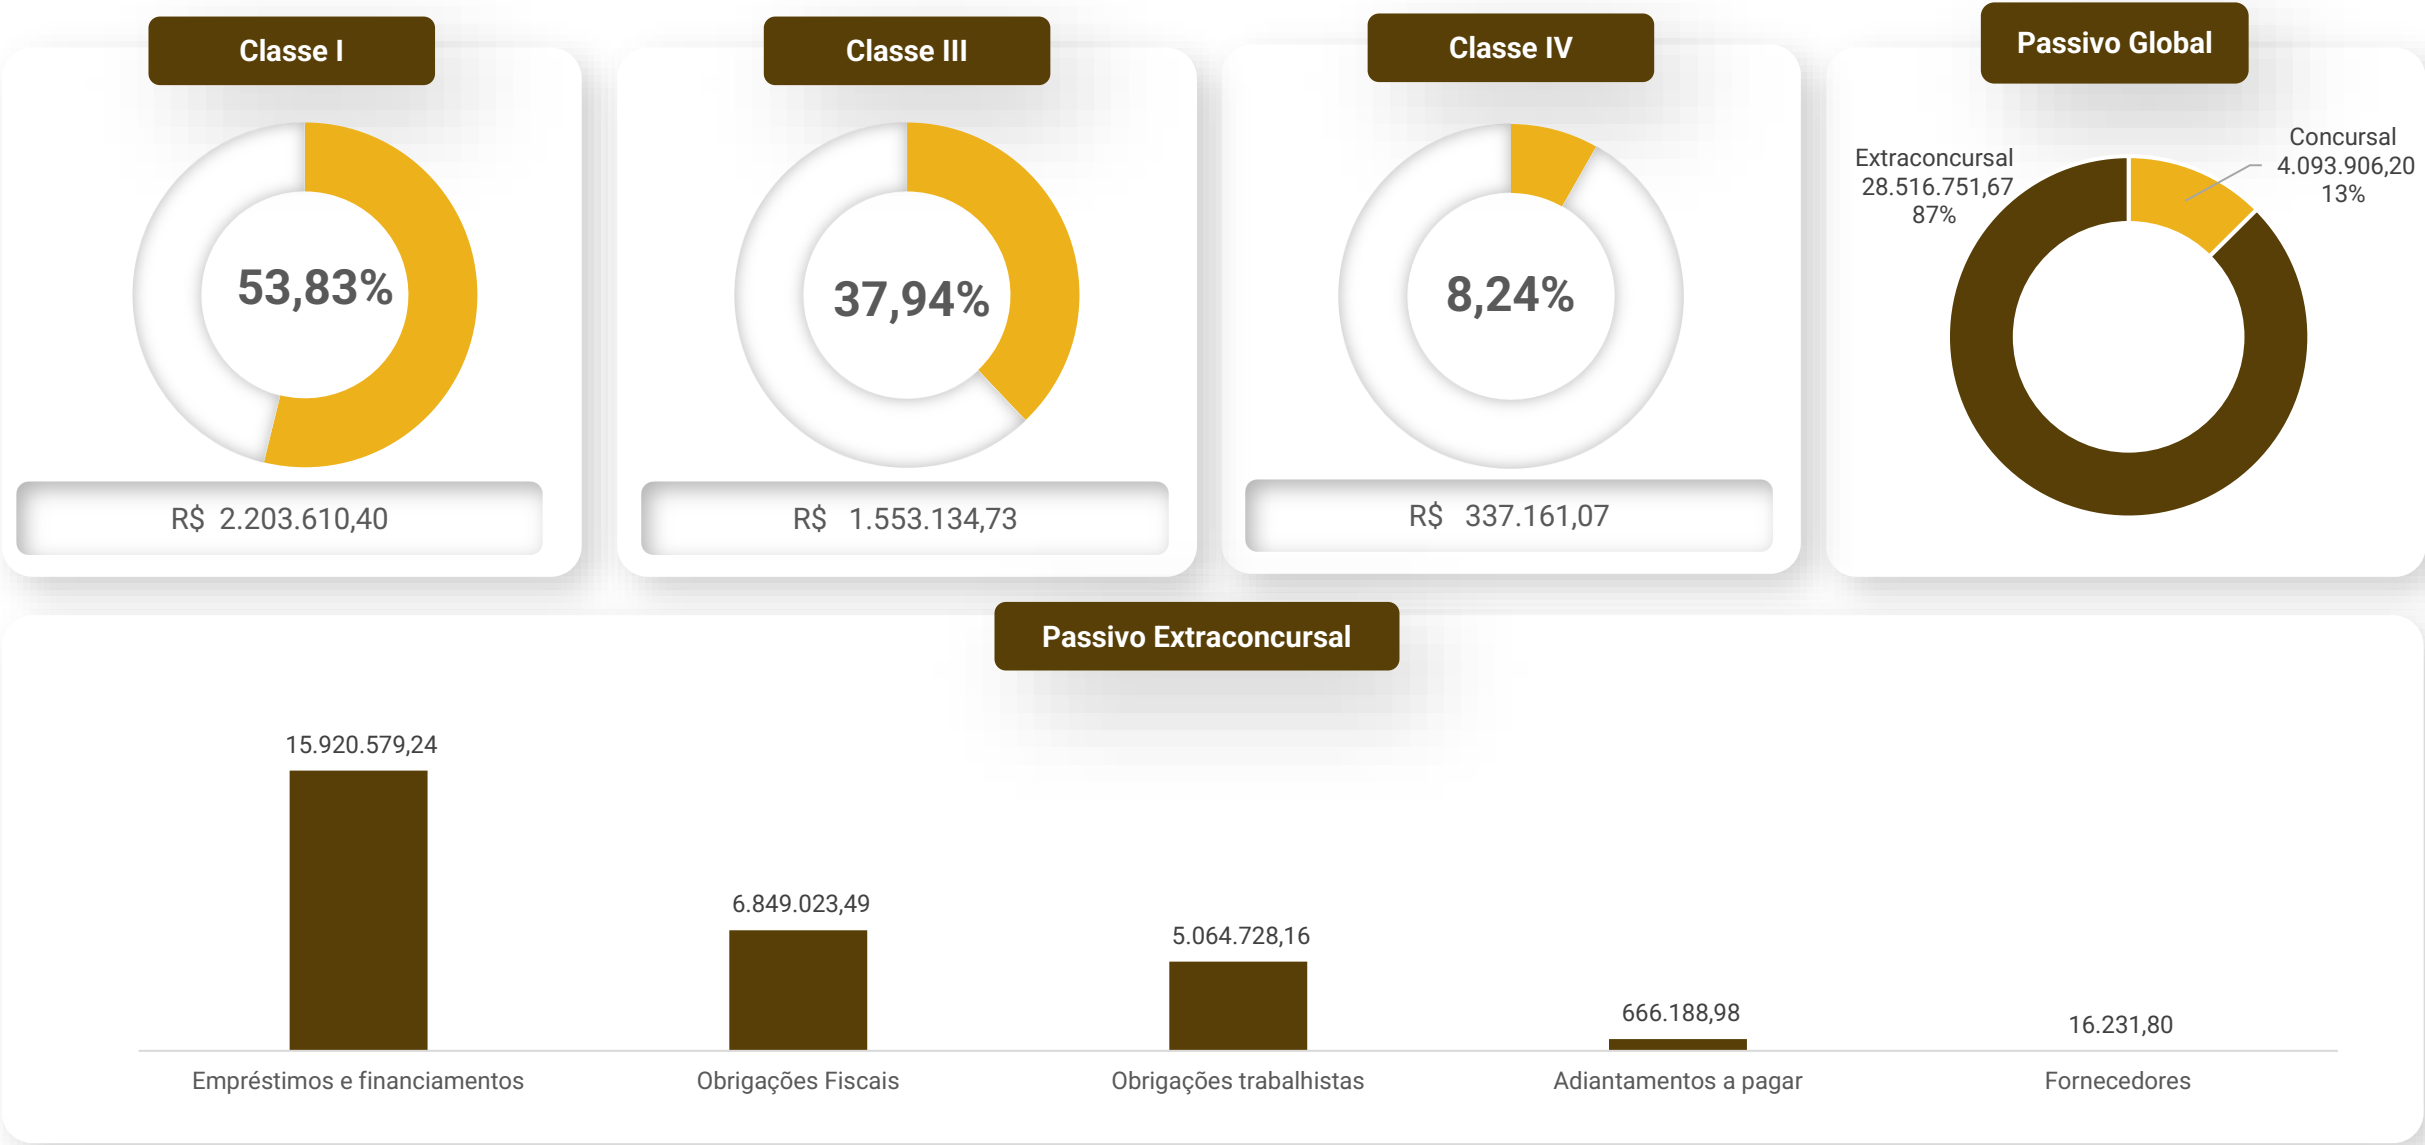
Classe I

53,83%

R$ 2.203.610,40

Classe III

37,94%

R$ 1.553.134,73

Classe IV

8,24%

R$ 337.161,07

Passivo Global

Extraconcursal
28.516.751,67
87%

Concursal
4.093.906,20
13%

Passivo Extraconcursal

| Empréstimos e financiamentos | Obrigações Fiscais | Obrigações trabalhistas | Adiantamentos a pagar | Fornecedores |
|---|---|---|---|---|
| 15.920.579,24 | 6.849.023,49 | 5.064.728,16 | 666.188,98 | 16.231,80 |